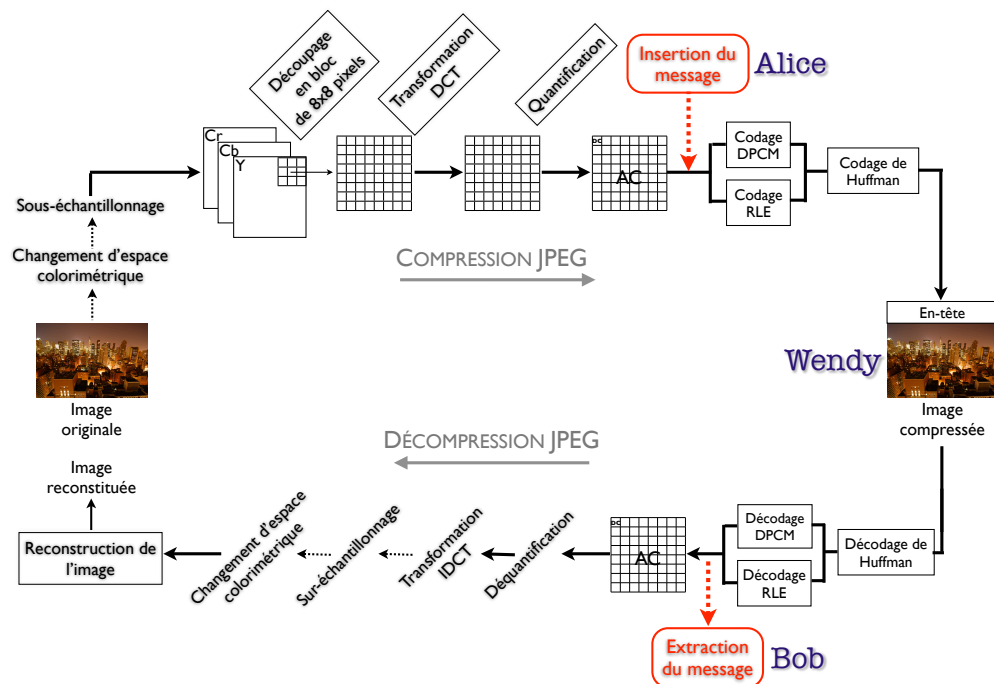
Découpage en bloc de 8x8 pixels

Transformation DCT

Quantification

Insertion du message

Alice

Cr

Cb

Y

DC

AC

Codage DPCM

Codage RLE

Codage de Huffman

Sous-échantillonnage

Changement d'espace colorimétrique

COMPRESSION JPEG

Image originale

En-tête

Wendy

Image compressée

DÉCOMPRESSION JPEG

Image reconstituée

Reconstruction de l'image

Changement d'espace colorimétrique

Sur-échantillonnage

Transformation IDCT

Déquantification

DC

AC

Décodage DPCM

Décodage RLE

Décodage de Huffman

Extraction du message

Bob